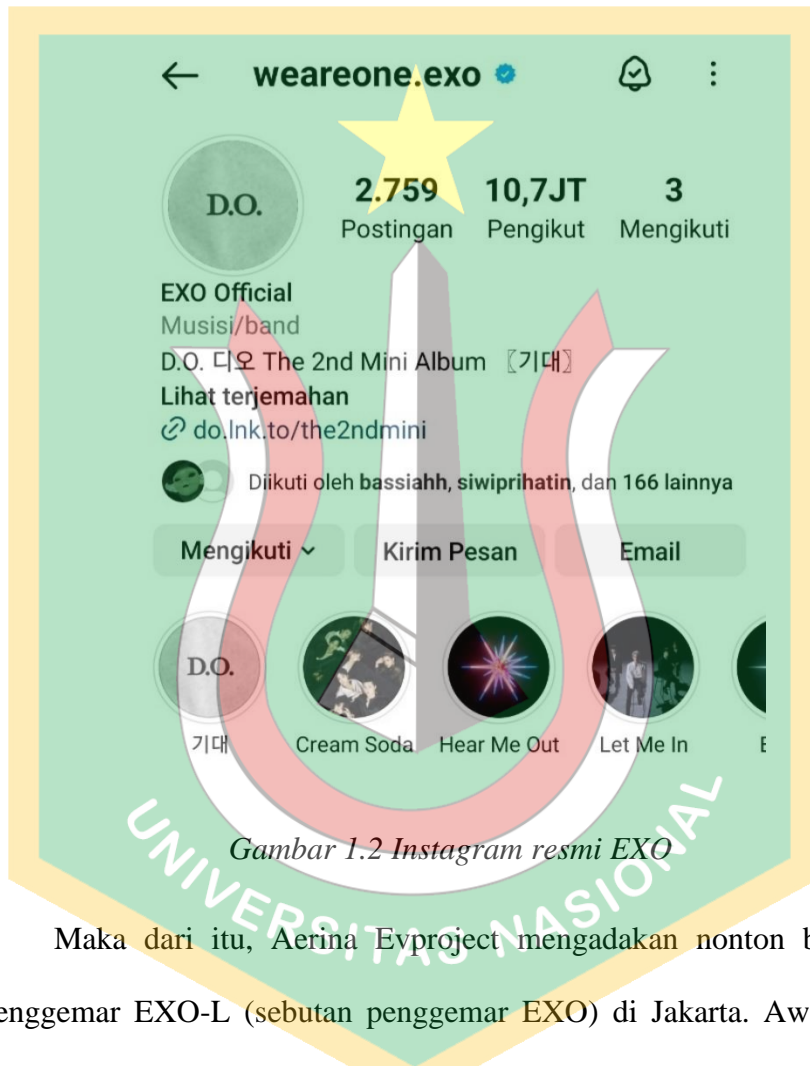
weareone.exo

D.O.

2.759 Postingan
10,7JT Pengikut
3 Mengikuti

EXO Official
Musisi/band
D.O. 디오 The 2nd Mini Album 〖기대〗
Lihat terjemahan
do.lnk.to/the2ndmini

Diikuti oleh bassiahh, siwiprihatin, dan 166 lainnya

Mengikuti
Kirim Pesan
Email

D.O.
기대
Cream Soda
Hear Me Out
Let Me In
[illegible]

UNIVERSITAS NASIONAL

Gambar 1.2 Instagram resmi EXO

Maka dari itu, Aerina Evproject mengadakan nonton b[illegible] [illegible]enggemar EXO-L (sebutan penggemar EXO) di Jakarta. Aw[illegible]